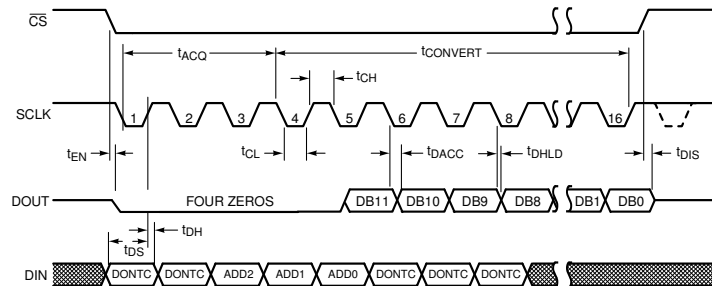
$\overline{CS}$

$t_{ACQ}$

$t_{CONVERT}$

$t_{CH}$

SCLK

1 2 3 4 5 6 7 8 16

$t_{EN}$

$t_{CL}$

$t_{DACC}$

$t_{DHLD}$

$t_{DIS}$

DOUT

FOUR ZEROS

DB11 DB10 DB9 DB8 DB1 DB0

$t_{DH}$

$t_{DS}$

DIN

DONTC DONTC ADD2 ADD1 ADD0 DONTC DONTC DONTC